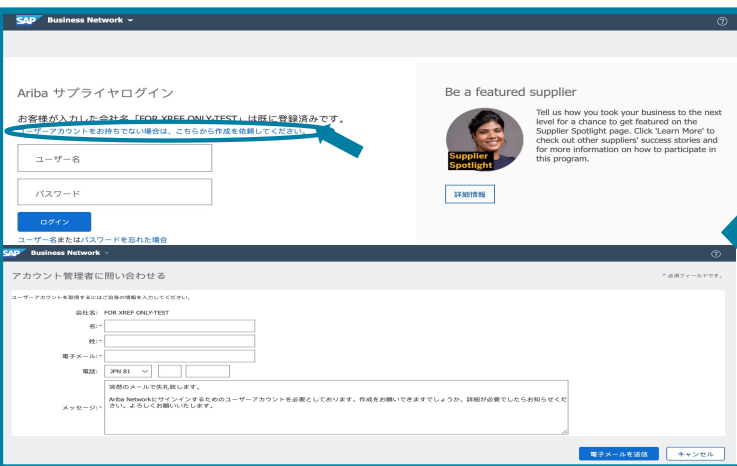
SAP Business Network

Ariba サプライヤログイン

お客様が入力した会社名「FOR XREF ONLY-TEST」は既に登録済みです。
ユーザーアカウントをお持ちでない場合は、こちらから作成を依頼してください。

ユーザー名

パスワード

ログイン

ユーザー名またはパスワードを忘れた場合

Be a featured supplier

Supplier Spotlight

Tell us how you took your business to the next level for a chance to get featured on the Supplier Spotlight page. Click 'Learn More' to check out other suppliers' success stories and for more information on how to participate in this program.

詳細情報

SAP Business Network

アカウント管理者に問い合わせる

* 必須フィールドです。

ユーザーアカウントを取得するにはご自身の情報を入力してください。

会社名: FOR XREF ONLY-TEST

名: *

姓: *

電子メール: *

電話: JPN 81

メッセージ: * 突然のメールで失礼致します。

Ariba Networkにサインインするためのユーザーアカウントを必要としております。作成をお願いできますでしょうか。詳細が必要でしたらお知らせください。よろしくお願いいたします。

電子メールを送信 キャンセル